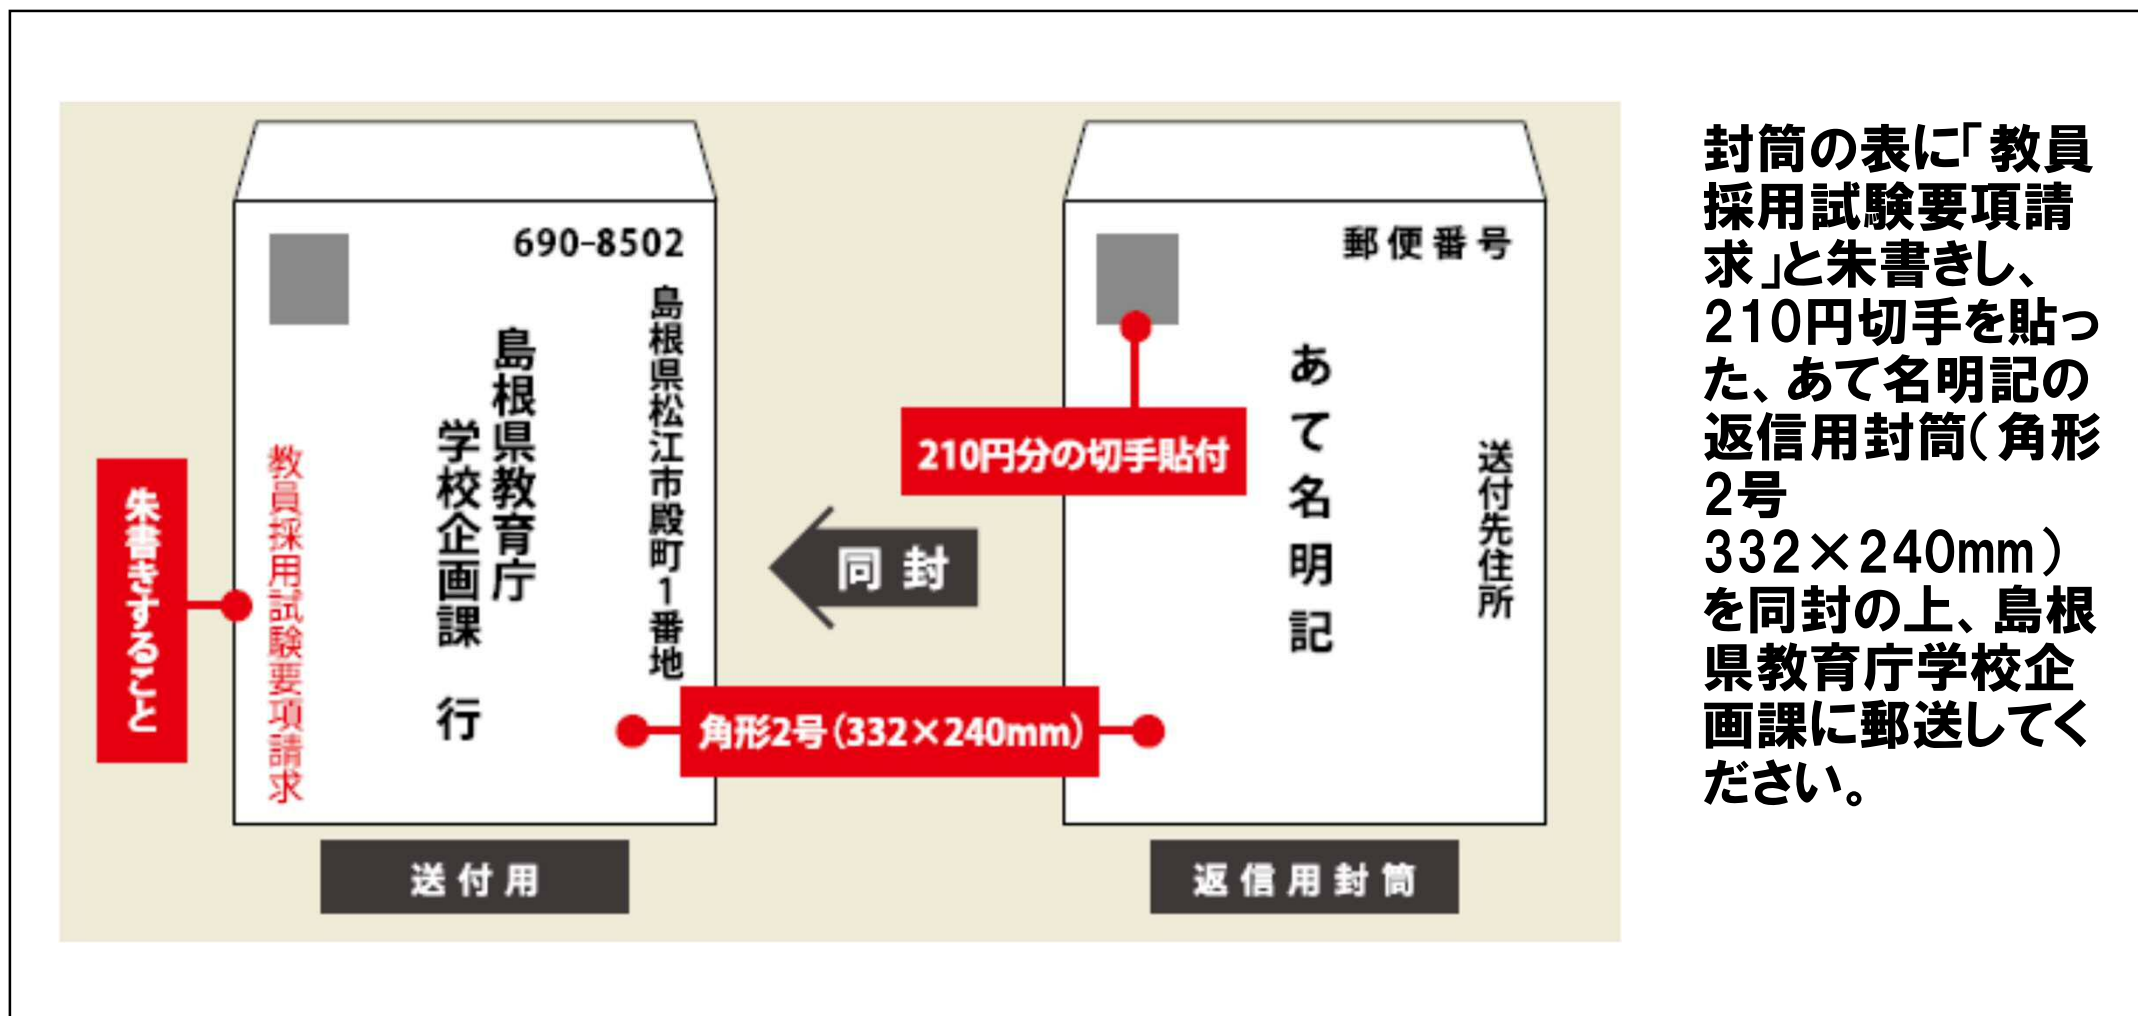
690-8502

島根県松江市殿町1番地

島根県教育庁

学校企画課

行

教員採用試験要項請求

朱書きすること

送付用

同封

角形2号（332×240mm）

郵便番号

210円分の切手貼付

あて名明記

送付先住所

返信用封筒

封筒の表に「教員採用試験要項請求」と朱書きし、210円切手を貼った、あて名明記の返信用封筒（角形2号 332×240mm）を同封の上、島根県教育庁学校企画課に郵送してください。